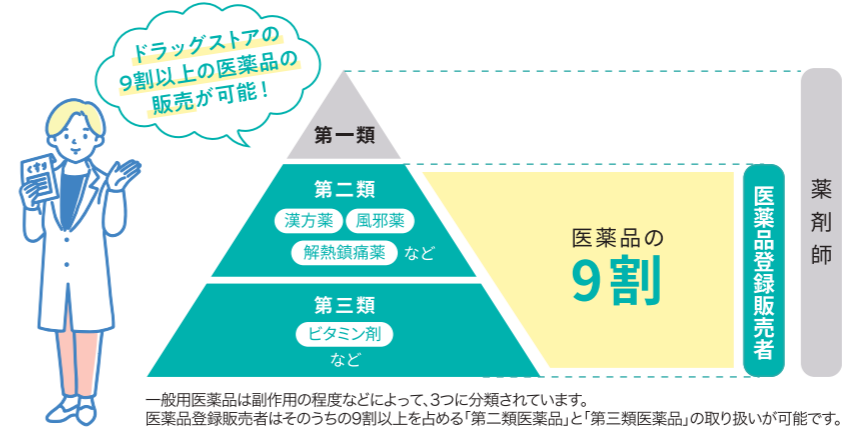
ドラッグストアの
9割以上の医薬品の
販売が可能！

第一類

第二類
漢方薬 風邪薬
解熱鎮痛薬 など

第三類
ビタミン剤
など

医薬品の
9割

医薬品登録販売者

薬剤師

一般用医薬品は副作用の程度などによって、3つに分類されています。
医薬品登録販売者はそのうちの9割以上を占める「第二類医薬品」と「第三類医薬品」の取り扱いが可能です。